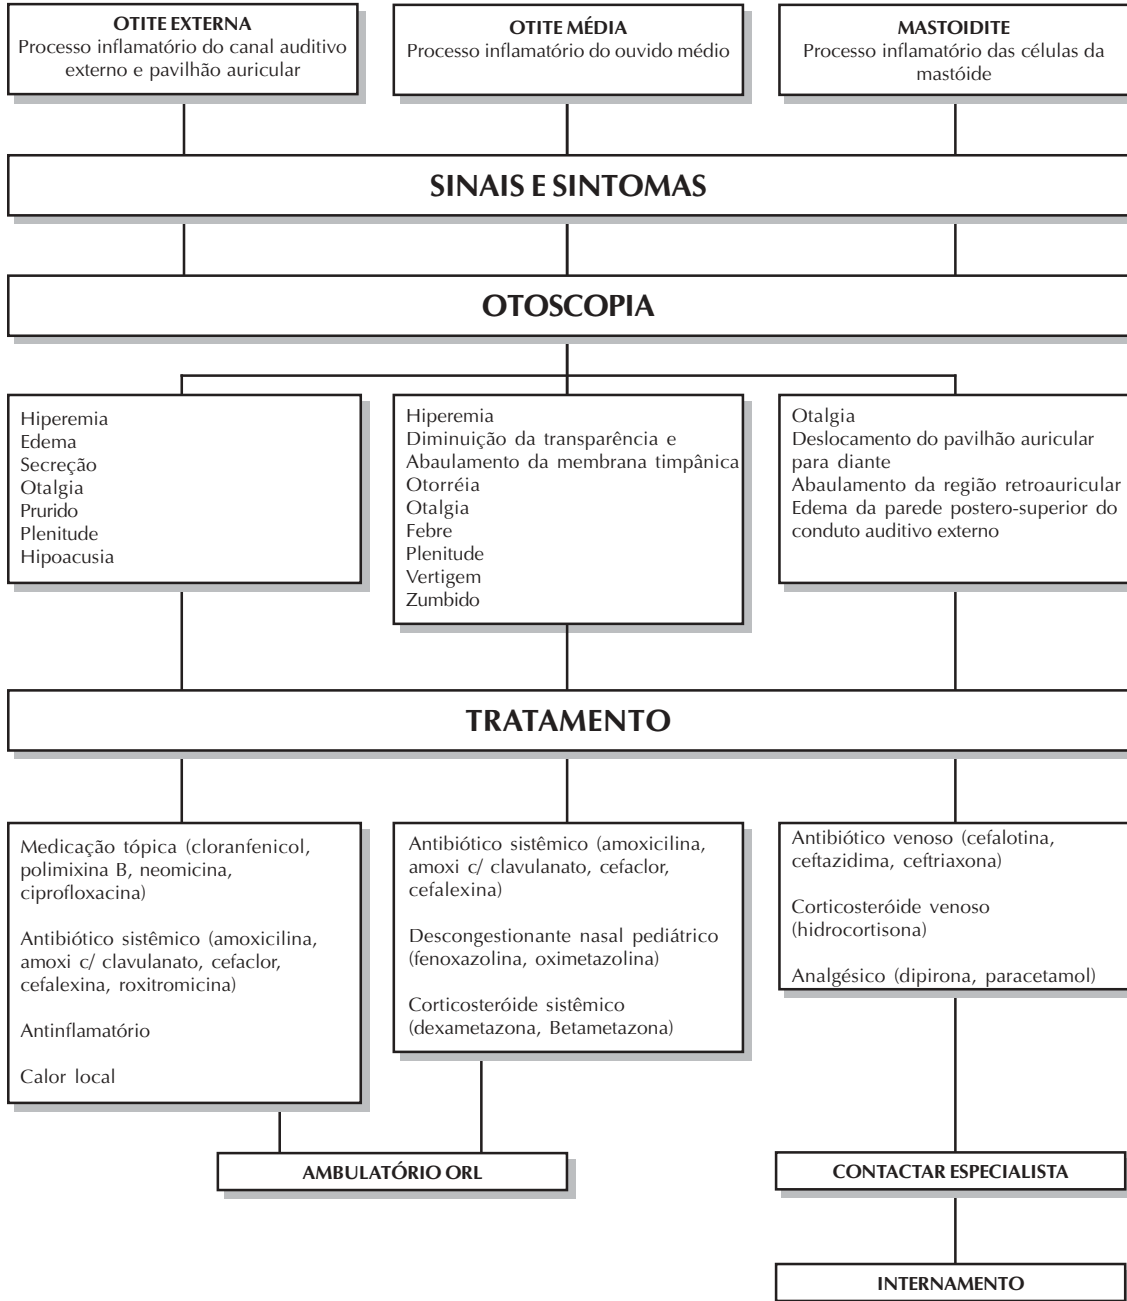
OTITE EXTERNA
Processo inflamatório do canal auditivo externo e pavilhão auricular

OTITE MÉDIA
Processo inflamatório do ouvido médio

MASTOIDITE
Processo inflamatório das células da mastóide

SINAIS E SINTOMAS

OTOSCOPIA

Hiperemia
Edema
Secreção
Otalgia
Prurido
Plenitude
Hipoacusia

Hiperemia
Diminuição da transparência e Abaulamento da membrana timpânica
Otorréia
Otalgia
Febre
Plenitude
Vertigem
Zumbido

Otalgia
Deslocamento do pavilhão auricular para diante
Abaulamento da região retroauricular
Edema da parede postero-superior do conduto auditivo externo

TRATAMENTO

Medicação tópica (cloranfenicol, polimixina B, neomicina, ciprofloxacina)

Antibiótico sistêmico (amoxicilina, amoxi c/ clavulanato, cefaclor, cefalexina, roxitromicina)

Antinflamatório

Calor local

Antibiótico sistêmico (amoxicilina, amoxi c/ clavulanato, cefaclor, cefalexina)

Descongestionante nasal pediátrico (fenoxazolina, oximetazolina)

Corticosteróide sistêmico (dexametazona, Betametazona)

Antibiótico venoso (cefalotina, ceftazidima, ceftriaxona)

Corticosteróide venoso (hidrocortisona)

Analgésico (dipirona, paracetamol)

AMBULATÓRIO ORL

CONTACTAR ESPECIALISTA

INTERNAMENTO